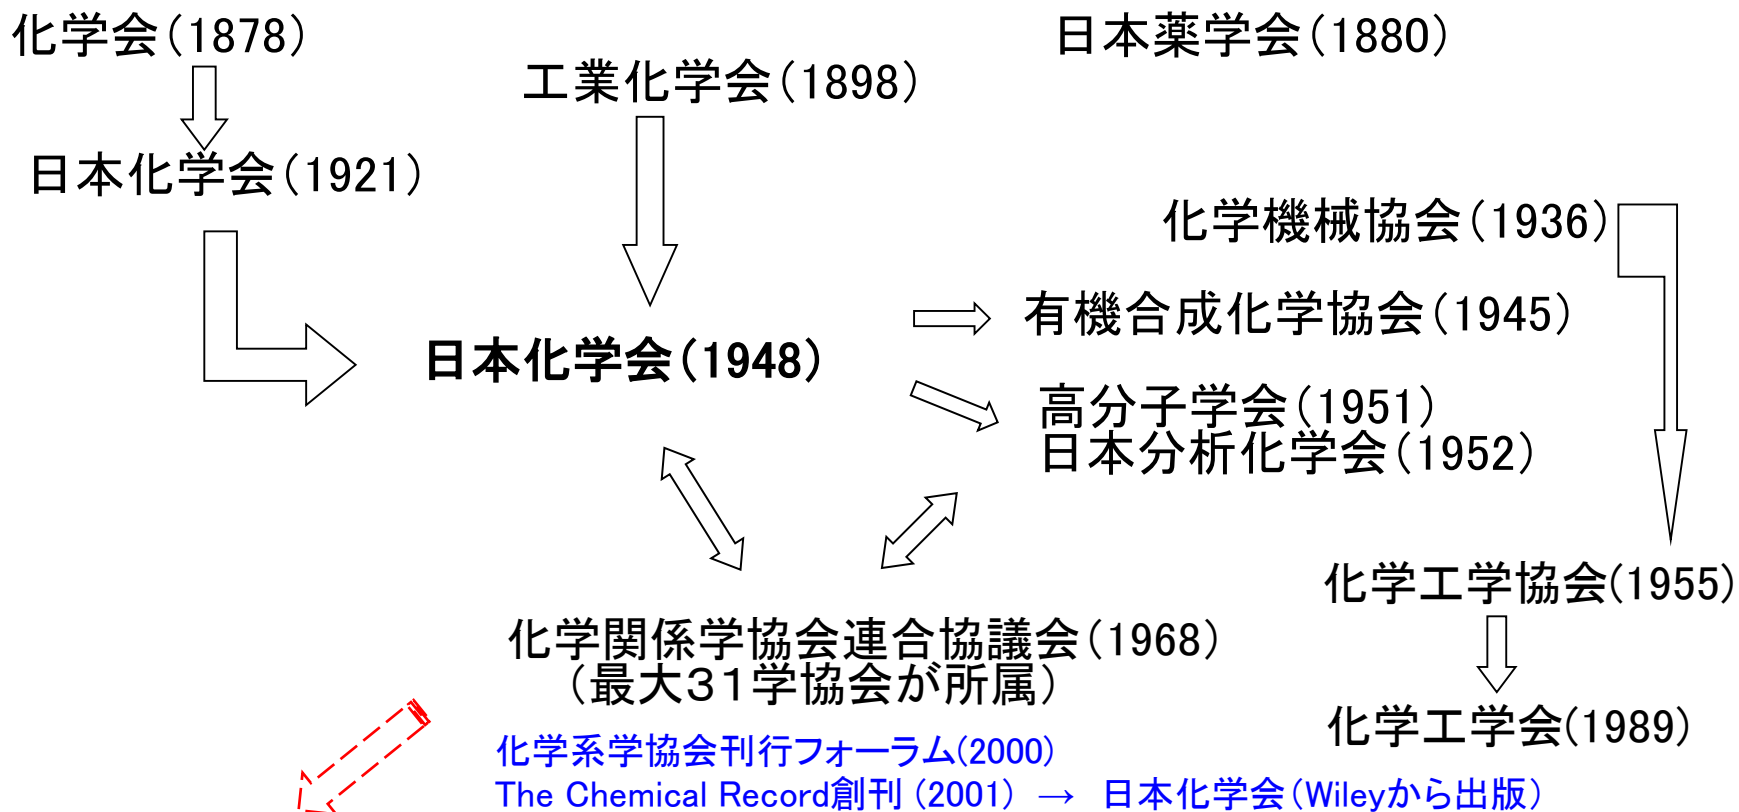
化学会(1878)

日本化学会(1921)

工業化学会(1898)

日本薬学会(1880)

化学機械協会(1936)

有機合成化学協会(1945)

日本化学会(1948)

高分子学会(1951)
日本分析化学会(1952)

化学工学協会(1955)

化学関係学協会連合協議会(1968)
(最大31学協会が所属)

化学工学会(1989)

化学系学協会刊行フォーラム(2000)
The Chemical Record創刊 (2001) → 日本化学会(Wileyから出版)